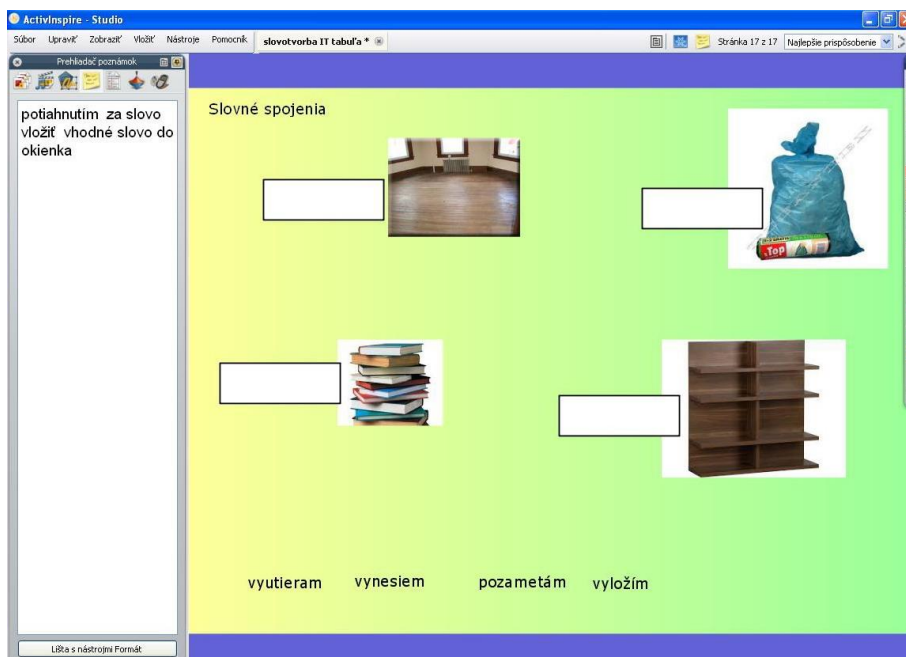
ActivInspire - Studio

Súbor Upraviť Zobraziť Vložiť Nástroje Pomocník slovotvorba IT tabuľa *

Stránka 17 z 17 Najlepšie prispôsobenie

Prehliadač poznámok

potiahnutím za slovo vložiť vhodné slovo do okienka

Lišta s nástrojmi Formát

Slovné spojenia

Top

vyutieram vynesiem pozametám vyložím